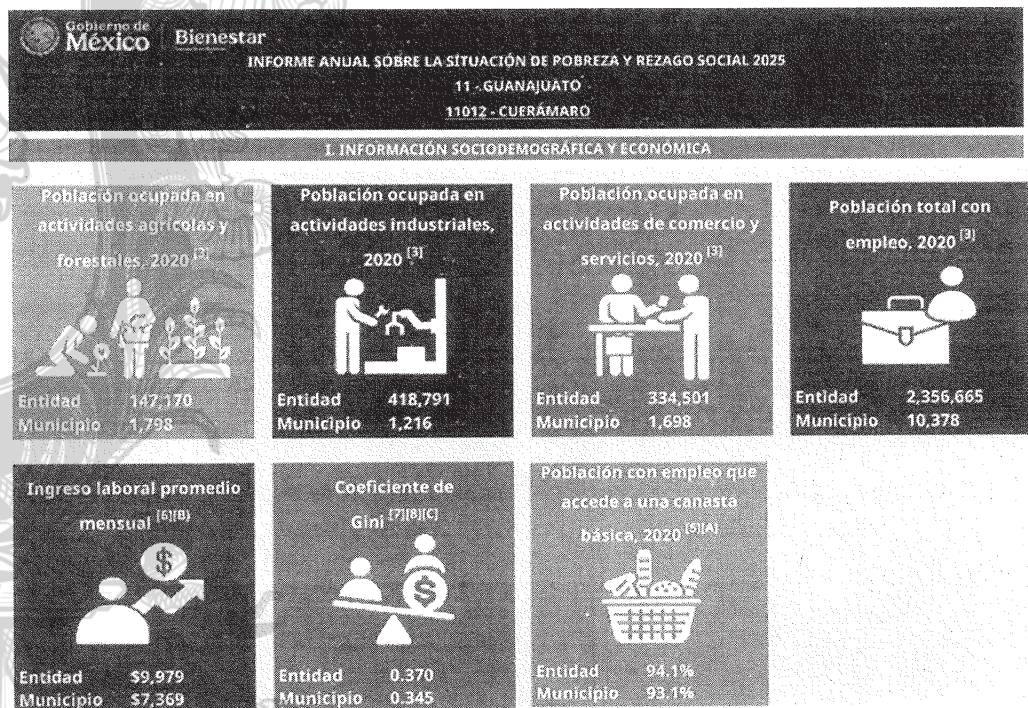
Gobierno de México | Bienestar

INFORME ANUAL SOBRE LA SITUACIÓN DE POBREZA Y REZAGO SOCIAL 2025

11 - GUANAJUATO

11012 - CUERÁMARO

I. INFORMACIÓN SOCIODEMOGRÁFICA Y ECONÓMICA

Población ocupada en actividades agrícolas y forestales, 2020 [3]

Entidad 147,170
Municipio 1,798

Población ocupada en actividades industriales, 2020 [3]

Entidad 418,791
Municipio 1,216

Población ocupada en actividades de comercio y servicios, 2020 [3]

Entidad 334,501
Municipio 1,698

Población total con empleo, 2020 [3]

Entidad 2,356,665
Municipio 10,378

Ingreso laboral promedio mensual [6][B]

Entidad $9,979
Municipio $7,369

Coeficiente de Gini [7][8][C]

Entidad 0.370
Municipio 0.345

Población con empleo que accede a una canasta básica, 2020 [5][A]

Entidad 94.1%
Municipio 93.1%